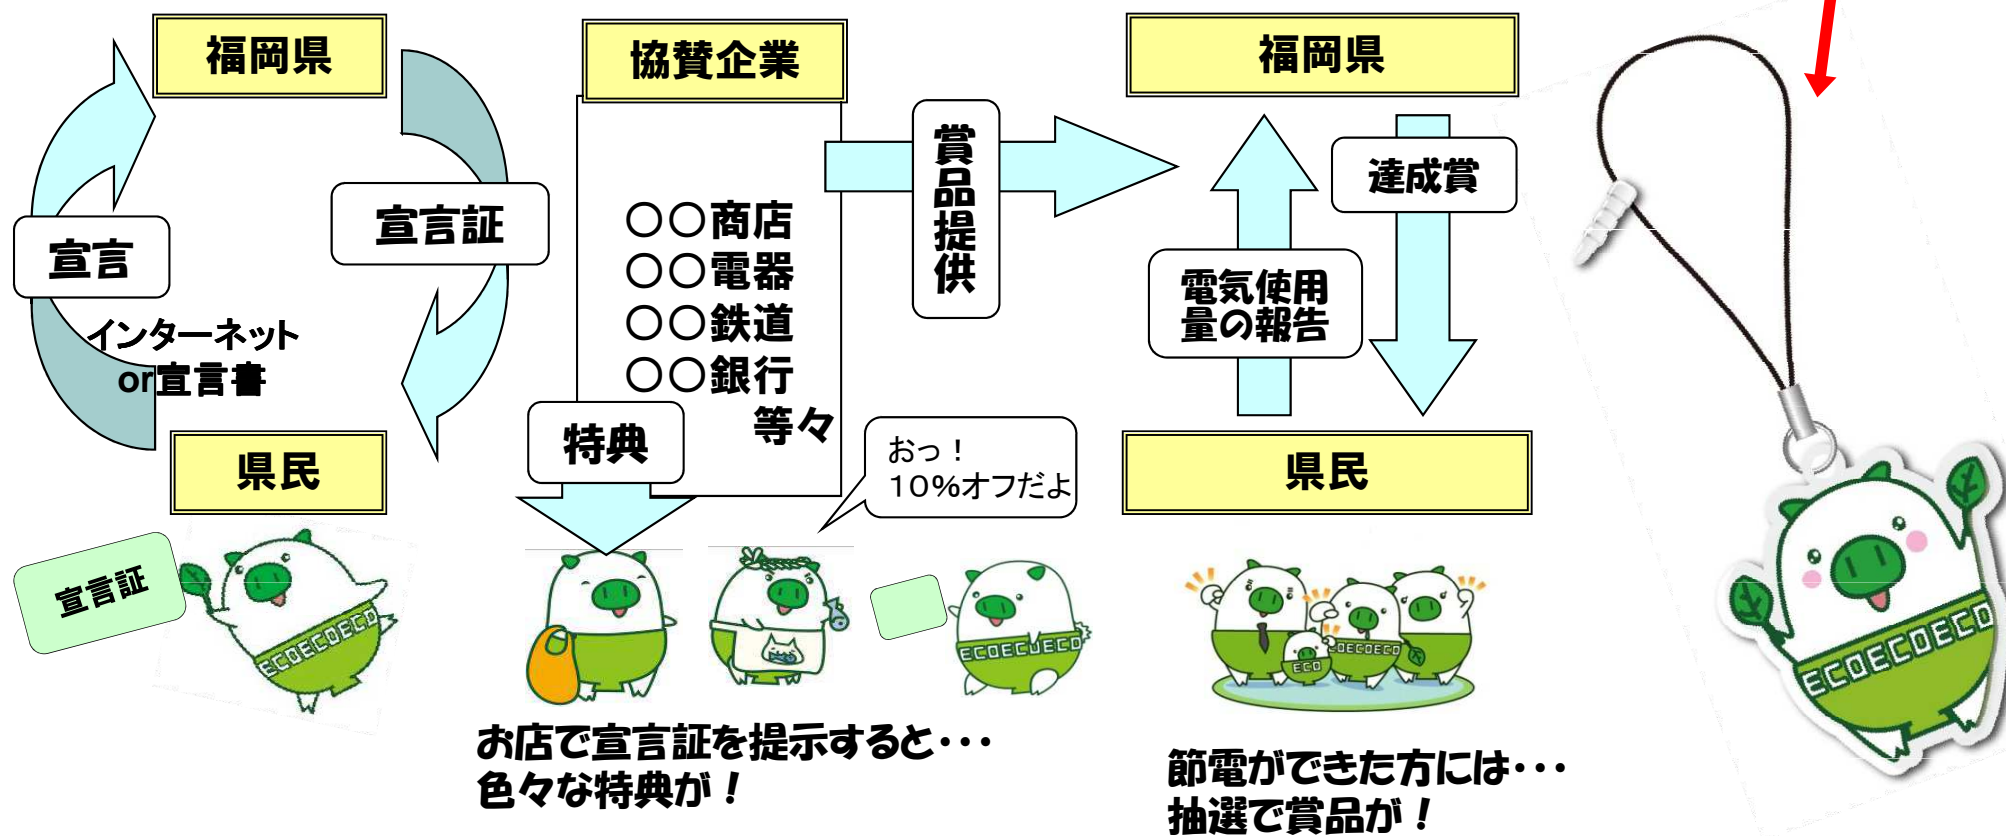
福岡県

宣言

宣言証

インターネット
or宣言書

県民

宣言証

ECOECOECO

協賛企業

○○商店
○○電器
○○鉄道
○○銀行
等々

特典

おっ！
10%オフだよ

ECOECOECO

お店で宣言証を提示すると・・・
色々な特典が！

賞品提供

福岡県

達成賞

電気使用量の報告

県民

ECOECOECO
ECO

節電ができた方には・・・
抽選で賞品が！

ECOECOECO